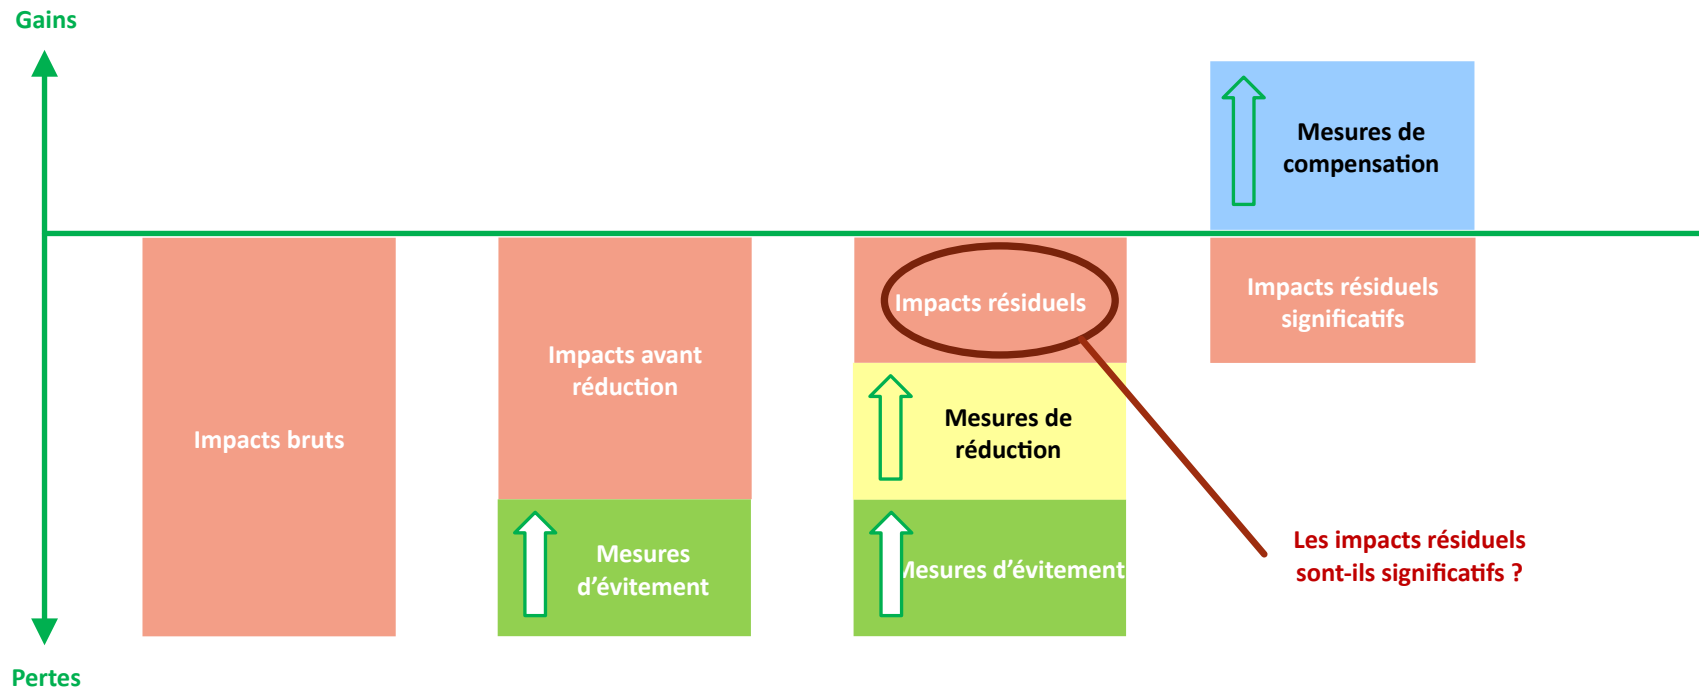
Gains

Mesures de compensation

Impacts bruts

Impacts avant réduction

Mesures d'évitement

Impacts résiduels

Mesures de réduction

Mesures d'évitement

Impacts résiduels significatifs

Les impacts résiduels sont-ils significatifs ?

Pertes